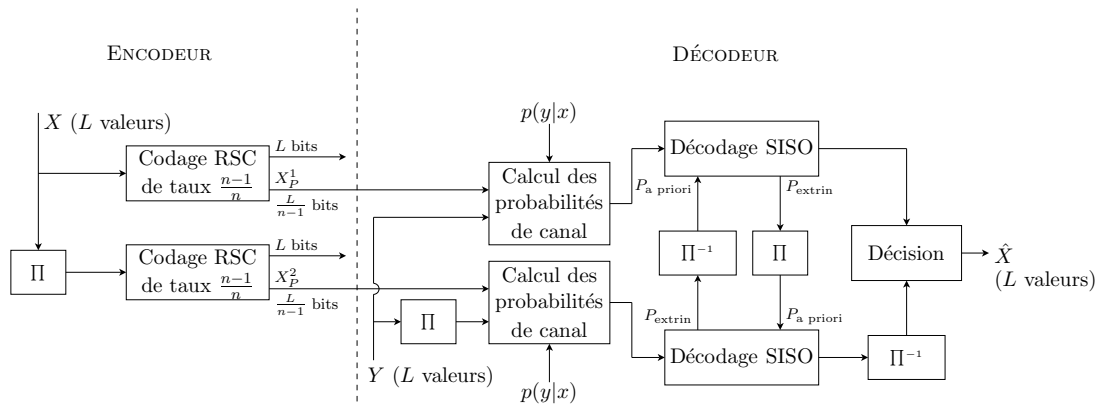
ENCODEUR

DÉCODEUR

$X$ ($L$ valeurs)

Codage RSC de taux $\frac{n-1}{n}$

$L$ bits

$X_P^1$

$\frac{L}{n-1}$ bits

$\Pi$

Codage RSC de taux $\frac{n-1}{n}$

$L$ bits

$X_P^2$

$\frac{L}{n-1}$ bits

$p(y|x)$

Calcul des probabilités de canal

$P_{\text{a priori}}$

Décodage SISO

$P_{\text{extrin}}$

$\Pi^{-1}$

$\Pi$

Décision

$\hat{X}$ ($L$ valeurs)

$\Pi$

Calcul des probabilités de canal

$P_{\text{extrin}}$

$P_{\text{a priori}}$

Décodage SISO

$\Pi^{-1}$

$Y$ ($L$ valeurs)

$p(y|x)$